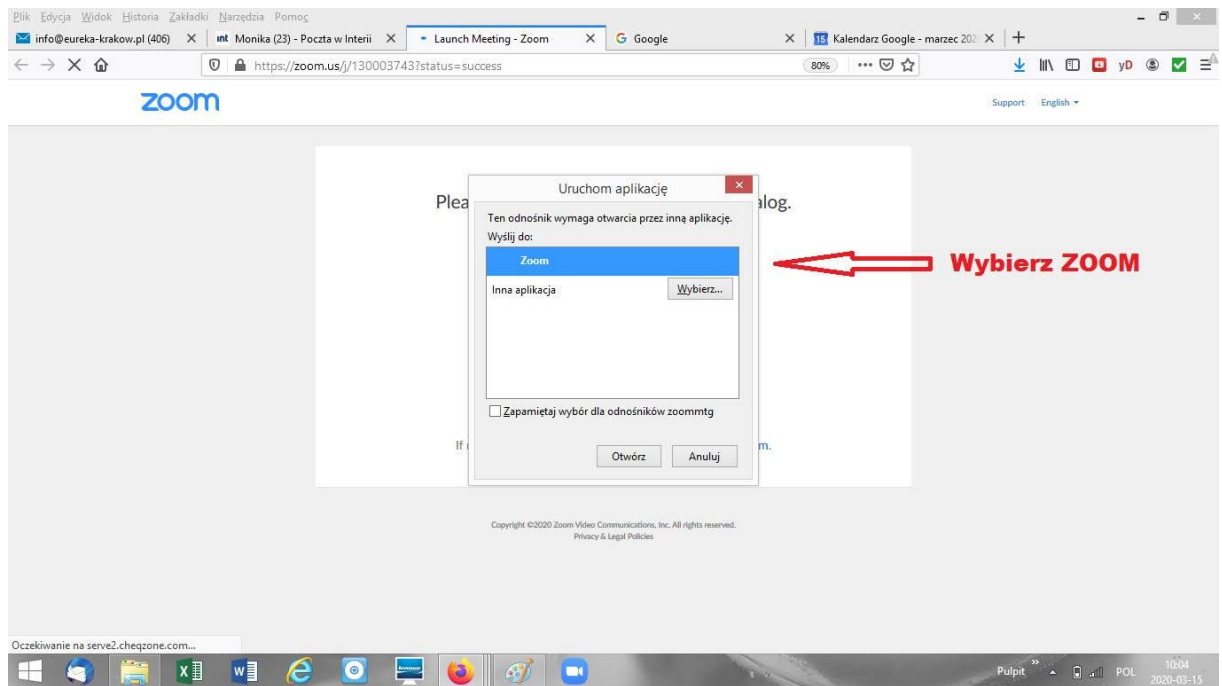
Plik Edycja Widok Historia Zakładki Narzędzia Pomoc

info@eureka-krakow.pl (406) × | int Monika (23) - Poczta w Interii × | Launch Meeting - Zoom × | G Google × | 15 Kalendarz Google - marzec 202 × | +

https://zoom.us/j/130003743?status=success 80%

zoom

Support English

Plea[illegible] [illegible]alog.

Uruchom aplikację

Ten odnośnik wymaga otwarcia przez inną aplikację.
Wyślij do:

Zoom

Inna aplikacja Wybierz...

Zapamiętaj wybór dla odnośników zoommtg

Otwórz Anuluj

If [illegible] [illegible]m.

Wybierz ZOOM

Copyright ©2020 Zoom Video Communications, Inc. All rights reserved.
Privacy & Legal Policies

Oczekiwanie na serve2.cheqzone.com...

Pulpit POL 10:04 2020-03-15